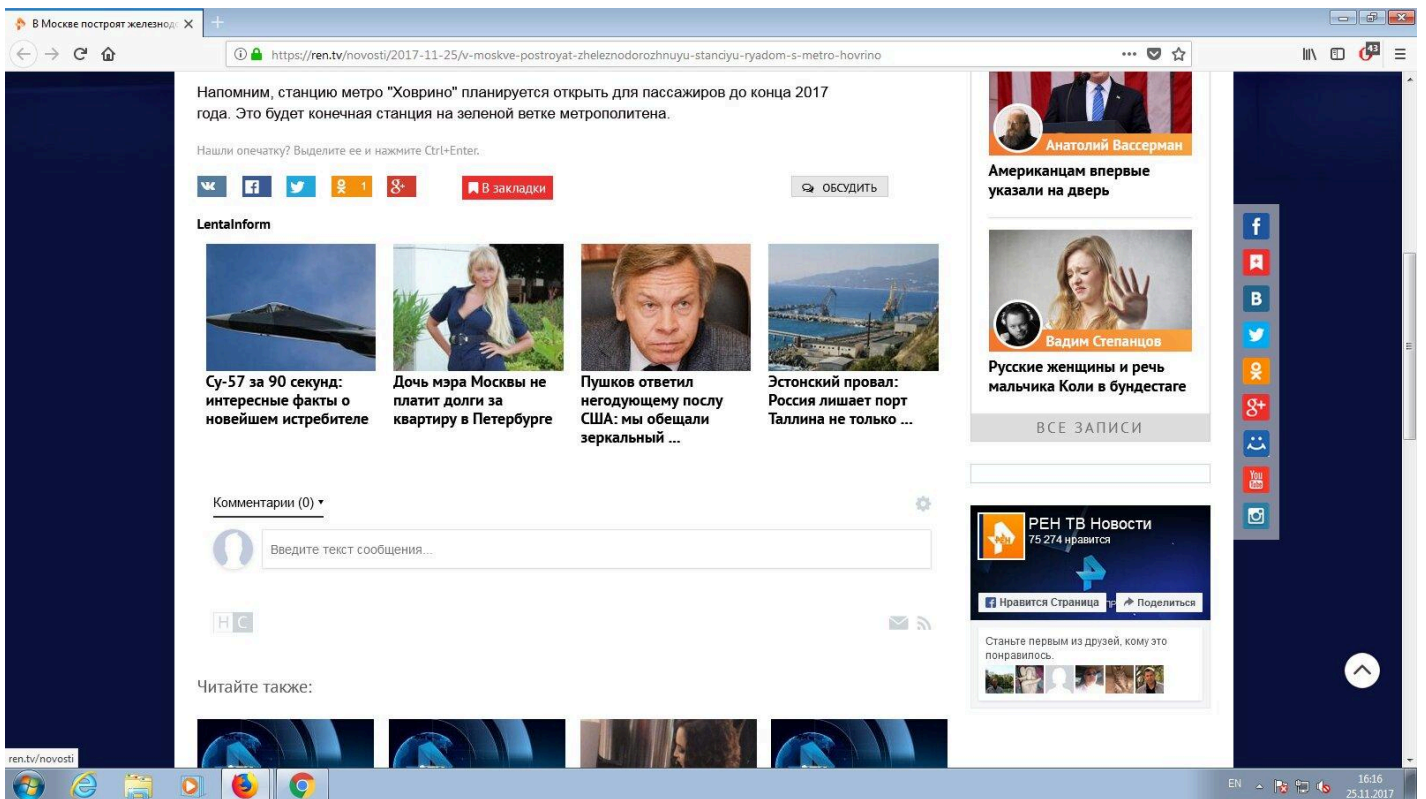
В Москве построят железнод ×

https://ren.tv/novosti/2017-11-25/v-moskve-postroyat-zheleznodorozhnuyu-stanciyu-ryadom-s-metro-hovrino

Напомним, станцию метро "Ховрино" планируется открыть для пассажиров до конца 2017 года. Это будет конечная станция на зеленой ветке метрополитена.

Нашли опечатку? Выделите ее и нажмите Ctrl+Enter.

1

В закладки

ОБСУДИТЬ

LentaInform

Су-57 за 90 секунд: интересные факты о новейшем истребителе

Дочь мэра Москвы не платит долги за квартиру в Петербурге

Пушков ответил негодующему послу США: мы обещали зеркальный ...

Эстонский провал: Россия лишает порт Таллина не только ...

Комментарии (0)

Введите текст сообщения...

НС

Читайте также:

Анатолий Вассерман

Американцам впервые указали на дверь

Вадим Степанцов

Русские женщины и речь мальчика Коли в бундестаге

ВСЕ ЗАПИСИ

РЕН ТВ Новости
75 274 нравится

Нравится Страница

Поделиться

Станьте первым из друзей, кому это понравилось.

ren.tv/novosti

EN

16:16
25.11.2017